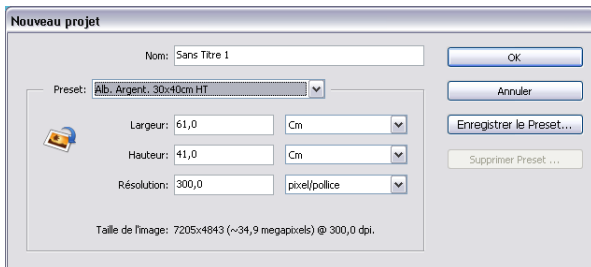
Nouveau projet

Nom: Sans Titre 1

OK

Annuler

Enregistrer le Preset...

Supprimer Preset ...

Preset: Alb. Argent. 30x40cm HT

Largeur: 61,0 Cm

Hauteur: 41,0 Cm

Résolution: 300,0 pixel/pollice

Taille de l'image: 7205x4843 (~34,9 megapixels) @ 300,0 dpi.